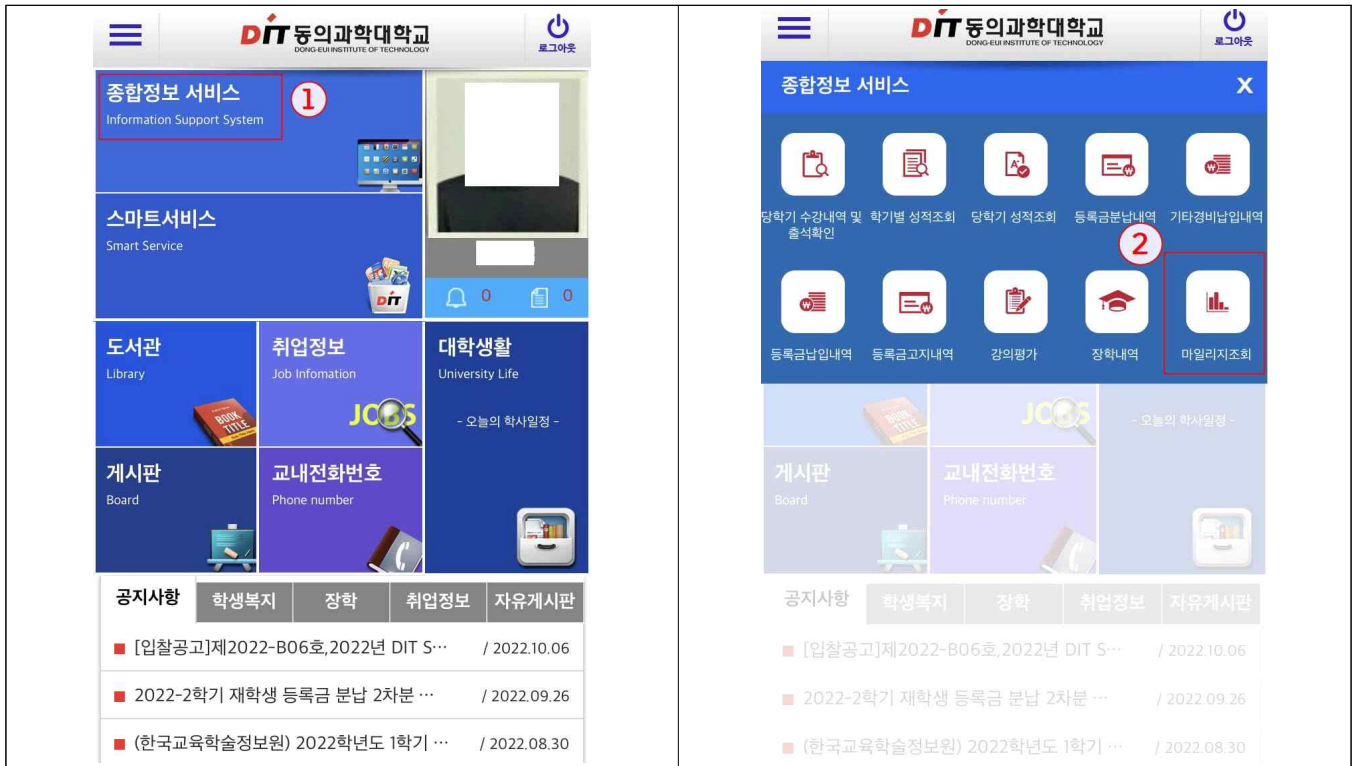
DIT 동의과학대학교
DONG-EUI INSTITUTE OF TECHNOLOGY
로그아웃

종합정보 서비스 ①
Information Support System

스마트서비스
Smart Service

0 0

도서관
Library

취업정보
Job Infomation

대학생활
University Life
- 오늘의 학사일정 -

게시판
Board

교내전화번호
Phone number

| 공지사항 | 학생복지 | 장학 | 취업정보 | 자유게시판 |
|---|---|---|---|---|

■ [입찰공고]제2022-B06호,2022년 DIT S··· / 2022.10.06
■ 2022-2학기 재학생 등록금 분납 2차분 ··· / 2022.09.26
■ (한국교육학술정보원) 2022학년도 1학기 ··· / 2022.08.30

DIT 동의과학대학교
DONG-EUI INSTITUTE OF TECHNOLOGY
로그아웃

종합정보 서비스 X

당학기 수강내역 및 출석확인
학기별 성적조회
당학기 성적조회
등록금분납내역
기타경비납입내역
②
등록금납입내역
등록금고지내역
강의평가
장학내역
마일리지조회

- 오늘의 학사일정 -
게시판
Board
교내전화번호
Phone number

| 공지사항 | 학생복지 | 장학 | 취업정보 | 자유게시판 |
|---|---|---|---|---|

■ [입찰공고]제2022-B06호,2022년 DIT S··· / 2022.10.06
■ 2022-2학기 재학생 등록금 분납 2차분 ··· / 2022.09.26
■ (한국교육학술정보원) 2022학년도 1학기 ··· / 2022.08.30